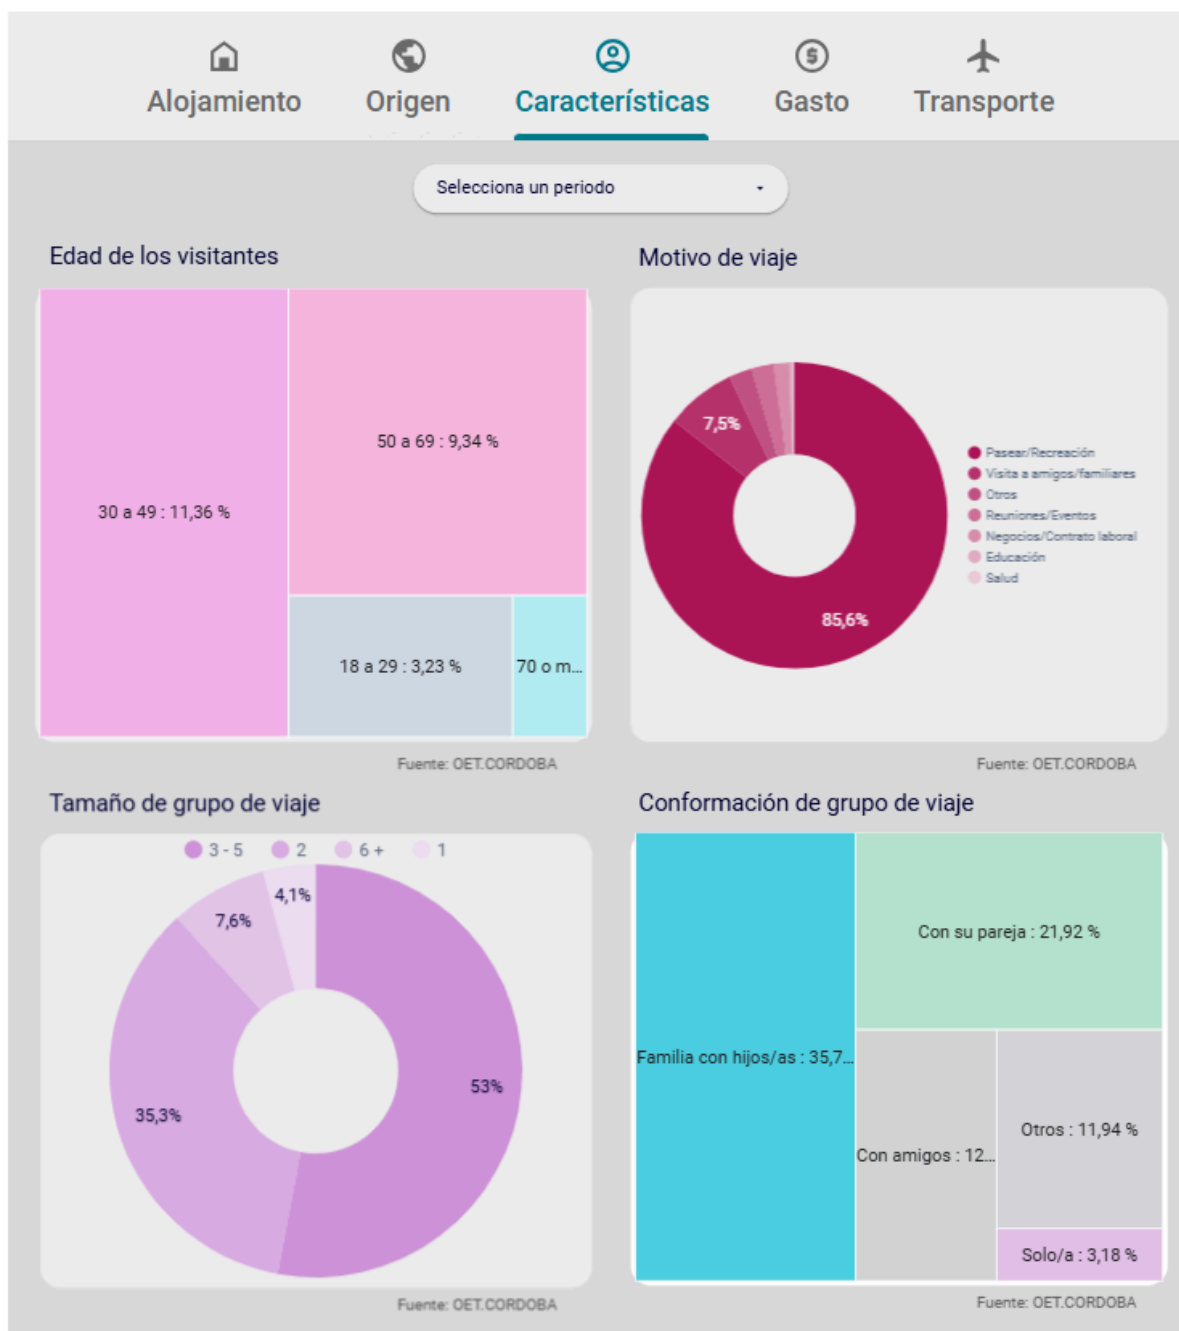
Alojamiento Origen Características Gasto Transporte

Selecciona un periodo

Edad de los visitantes

30 a 49 : 11,36 %

50 a 69 : 9,34 %

18 a 29 : 3,23 %

70 o m...

Fuente: OET.CORDOBA

Motivo de viaje

7,5%

85,6%

Pasear/Recreación
Visita a amigos/familiares
Otros
Reuniones/Eventos
Negocios/Contrato laboral
Educación
Salud

Fuente: OET.CORDOBA

Tamaño de grupo de viaje

3 - 5 2 6 + 1

4,1%

7,6%

53%

35,3%

Fuente: OET.CORDOBA

Conformación de grupo de viaje

Con su pareja : 21,92 %

Familia con hijos/as : 35,7...

Otros : 11,94 %

Con amigos : 12...

Solo/a : 3,18 %

Fuente: OET.CORDOBA